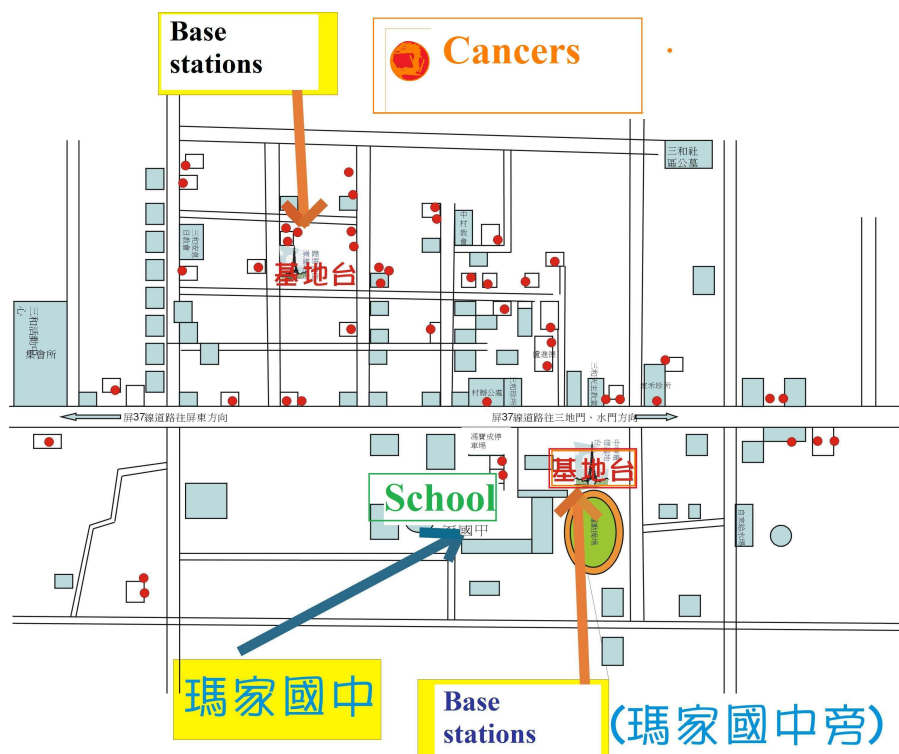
Base stations

Cancers

三和社區公墓

中村教會

基地台

三和活動中心集會所

屏37線道路往屏東方向

屏37線道路往三地門、水門方向

村辦公處

高寶使車場

基地台

School

瑪家國中

瑪家國中

Base stations

(瑪家國中旁)